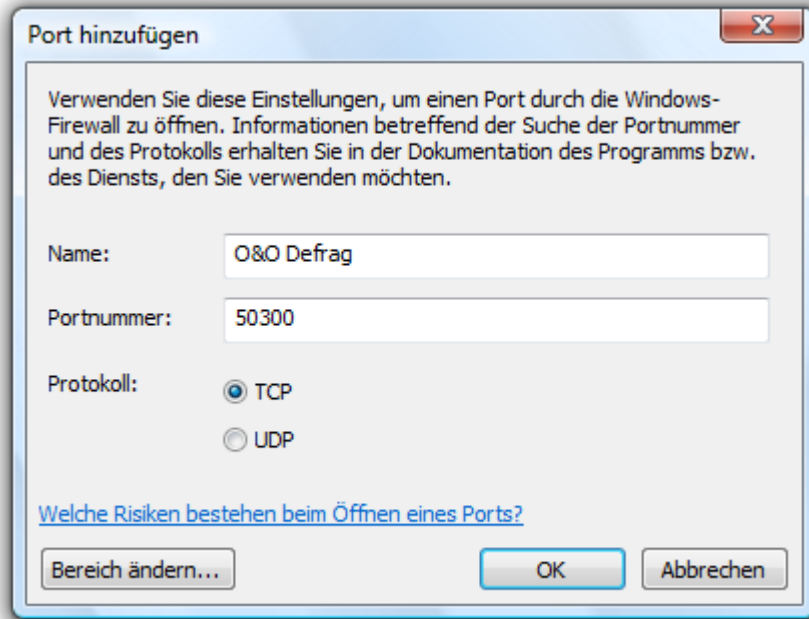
Port hinzufügen

X

Verwenden Sie diese Einstellungen, um einen Port durch die Windows-Firewall zu öffnen. Informationen betreffend der Suche der Portnummer und des Protokolls erhalten Sie in der Dokumentation des Programms bzw. des Diensts, den Sie verwenden möchten.

Name: O&O Defrag

Portnummer: 50300

Protokoll:
TCP
UDP

Welche Risiken bestehen beim Öffnen eines Ports?

Bereich ändern...

OK

Abbrechen